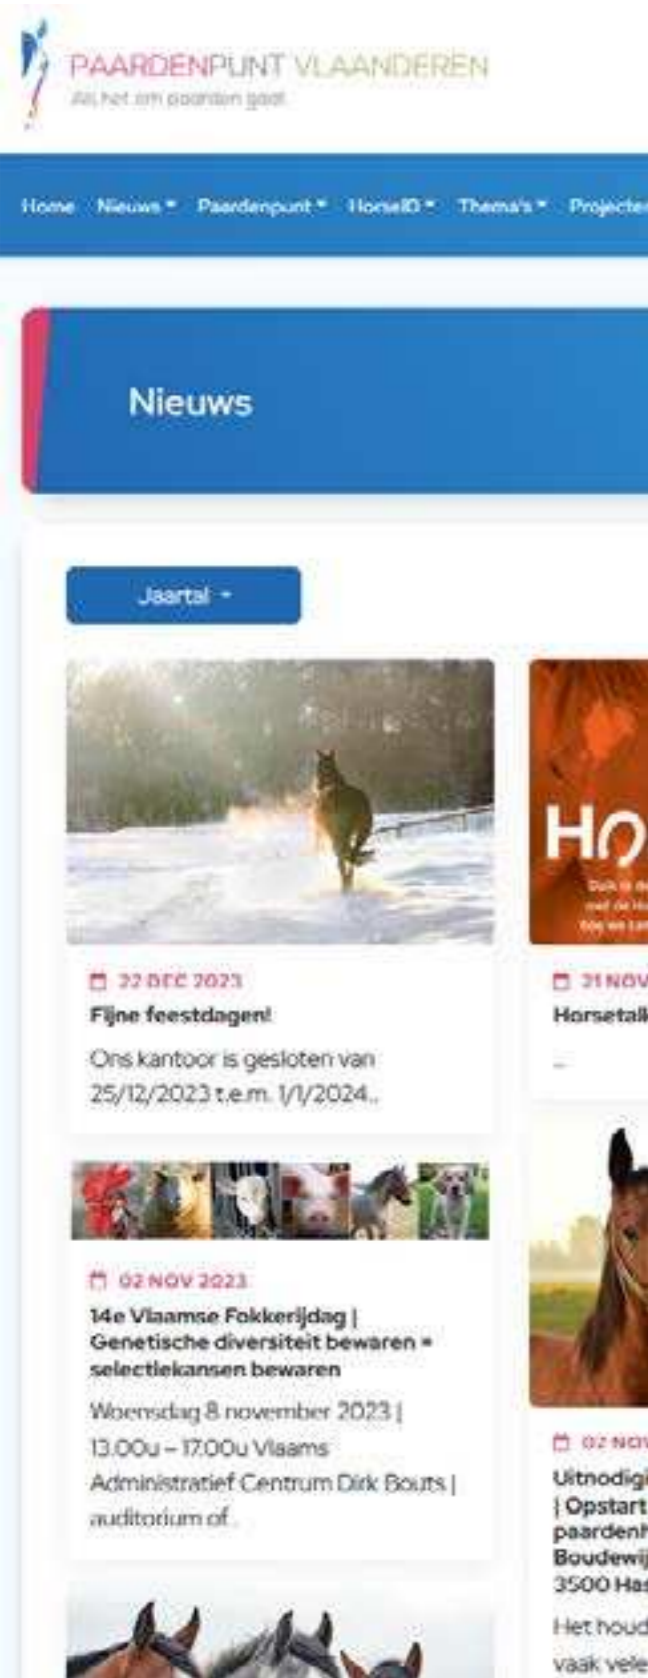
PAARDENPUNT VLAANDEREN
Als het om paarden gaat

Home Nieuws Paardenpunt HorseID Thema's Projecten

Nieuws

Jaartal

HO
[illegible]

22 DEC 2023
Fijne feestdagen!
Ons kantoor is gesloten van 25/12/2023 t.e.m. 1/1/2024..

21 NOV
Horsetalk

...

02 NOV 2023
14e Vlaamse Fokkerijdag | Genetische diversiteit bewaren = selectiekansen bewaren
Woensdag 8 november 2023 | 13.00u – 17.00u Vlaams Administratief Centrum Dirk Bouts | auditorium of..

02 NOV
Uitnodigi
| Opstart
paardenh
Boudewij
3500 Has
Het houd
vaak vele